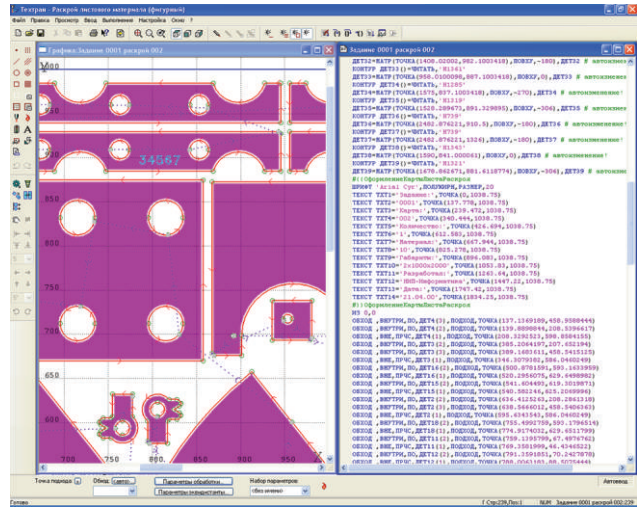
Техтран - Раскрой листового материала (фигурный)

Файл Правка Просмотр Ввод Выполнение Настройка Окно ?

Графика Задание 0001 раскрой 002

34567

950

900

850

800

750

700

650

600

750

800

850

900

Задание 0001 раскрой 002

ДЕТ32=МАТР(ТОЧКА(1408.02002,982.1003418),ПОВХУ,-180),ДЕТ32 # автоизменение!
КОНТУР ДЕТ33(1=ЧИТАТЬ,'К1561'
ДЕТ33=МАТР(ТОЧКА(958.0100098,887.1003418),ПОВХУ,0),ДЕТ33 # автоизменение!
КОНТУР ДЕТ34(1=ЧИТАТЬ,'К185'
ДЕТ34=МАТР(ТОЧКА(1575,937.1003418),ПОВХУ,-270),ДЕТ34 # автоизменение!
КОНТУР ДЕТ35(1=ЧИТАТЬ,'К1519'
ДЕТ35=МАТР(ТОЧКА(1528.289673,891.329895),ПОВХУ,-304),ДЕТ35 # автоизменение!
КОНТУР ДЕТ36(1=ЧИТАТЬ,'К739'
ДЕТ36=МАТР(ТОЧКА(1482.876221,910.5),ПОВХУ,-180),ДЕТ36 # автоизменение!
КОНТУР ДЕТ37(1=ЧИТАТЬ,'К739'
ДЕТ37=МАТР(ТОЧКА(1482.876221,1326),ПОВХУ,-180),ДЕТ37 # автоизменение!
КОНТУР ДЕТ38(1=ЧИТАТЬ,'К1561'
ДЕТ38=МАТР(ТОЧКА(1590,841.000061),ПОВХУ,0),ДЕТ38 # автоизменение!
ДЕТ39=МАТР(ТОЧКА(1670.862671,881.6118774),ПОВХУ,-304),ДЕТ39 # автоизменение!
#((ОформлениеКартыНаСтолРаскроя
ШРИФТ 'Arial Cyr',ПОЛУЖИРН,РАЗМЕР,20
ТЕКСТ ТХТ1='Задание:',ТОЧКА(20,1038.75)
ТЕКСТ ТХТ2='0001',ТОЧКА(137.778,1038.75)
ТЕКСТ ТХТ3='Карта:',ТОЧКА(239.472,1038.75)
ТЕКСТ ТХТ4='002',ТОЧКА(340.444,1038.75)
ТЕКСТ ТХТ5='Количество:',ТОЧКА(426.694,1038.75)
ТЕКСТ ТХТ6='1',ТОЧКА(612.583,1038.75)
ТЕКСТ ТХТ7='Материал:',ТОЧКА(667.944,1038.75)
ТЕКСТ ТХТ8='10',ТОЧКА(825.278,1038.75)
ТЕКСТ ТХТ9='Габариты:',ТОЧКА(896.083,1038.75)
ТЕКСТ ТХТ10='2х1000х2000',ТОЧКА(1053.83,1038.75)
ТЕКСТ ТХТ11='Разработчик:',ТОЧКА(1262.64,1038.75)
ТЕКСТ ТХТ12='НИП-Информатика',ТОЧКА(1447.22,1038.75)
ТЕКСТ ТХТ13='Дата:',ТОЧКА(1747.42,1038.75)
ТЕКСТ ТХТ14='21.04.00',ТОЧКА(1834.25,1038.75)
#))ОформлениеКартыНаСтолРаскроя
ИЗ 0,0
ОБХОД ,ВНУТРИ,ПО,ДЕТ4(3),ПОДХОД,ТОЧКА(137.1169189,458.9588444)
ОБХОД ,ВНУТРИ,ПО,ДЕТ4(2),ПОДХОД,ТОЧКА(139.8898846,208.5396617)
ОБХОД ,ВНЕ,ПРЧС,ДЕТ4(1),ПОДХОД,ТОЧКА(208.3291523,390.8584155)
ОБХОД ,ВНУТРИ,ПО,ДЕТ5(2),ПОДХОД,ТОЧКА(385.2064197,207.652194)
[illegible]